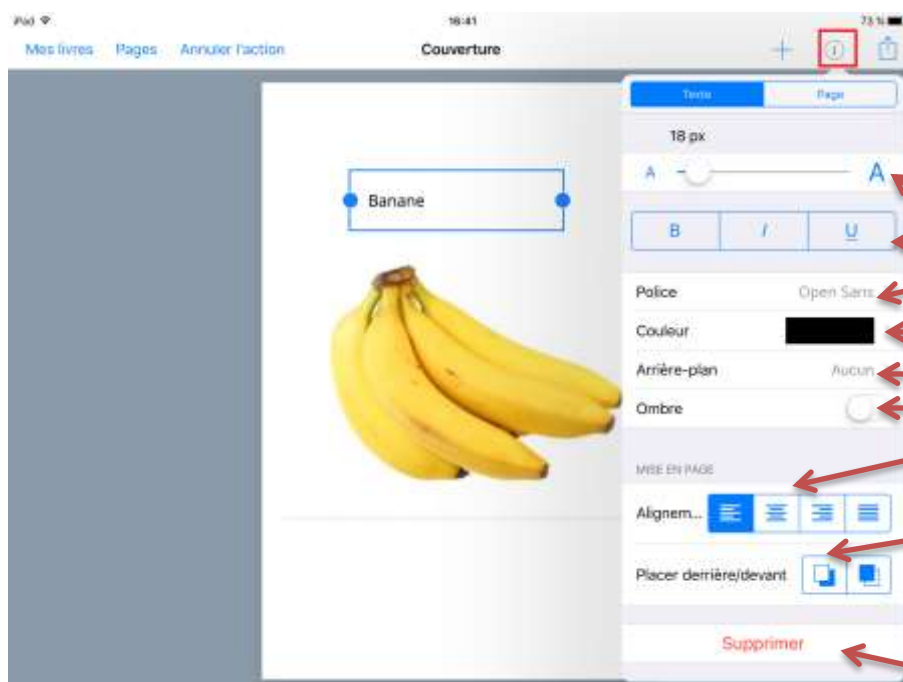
iPad

16:41

73 %

Mes livres Pages Annuler l'action

Couverture

Texte Page

18 px

A A

B I U

Banane

Police Open Sans

Couleur

Arrière-plan Aucun

Ombre

MISE EN PAGE

Alignem...

Placer derrière/devant

Supprimer